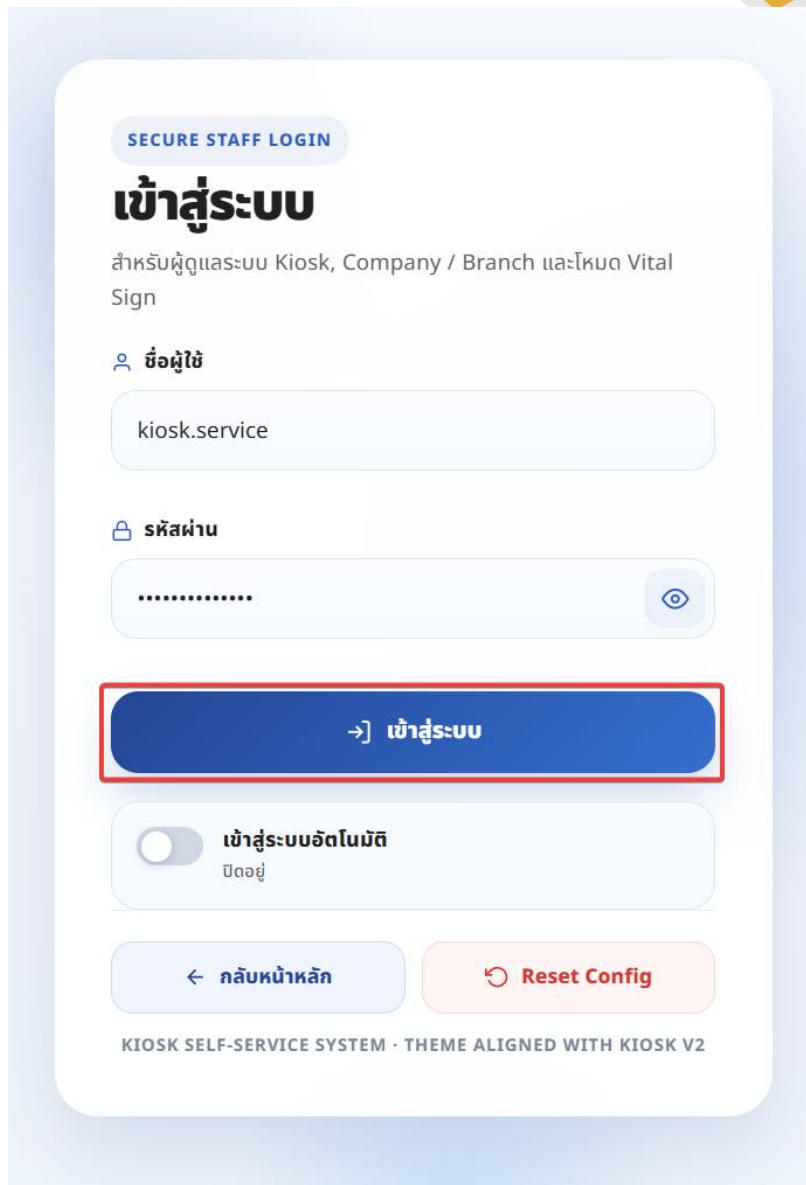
SECURE STAFF LOGIN

เข้าสู่ระบบ

สำหรับผู้ดูแลระบบ Kiosk, Company / Branch และโหมด Vital Sign

ชื่อผู้ใช้

kiosk.service

รหัสผ่าน

••••••••••••••

เข้าสู่ระบบ

เข้าสู่ระบบอัตโนมัติ
ปิดอยู่

กลับหน้าหลัก

Reset Config

KIOSK SELF-SERVICE SYSTEM · THEME ALIGNED WITH KIOSK V2